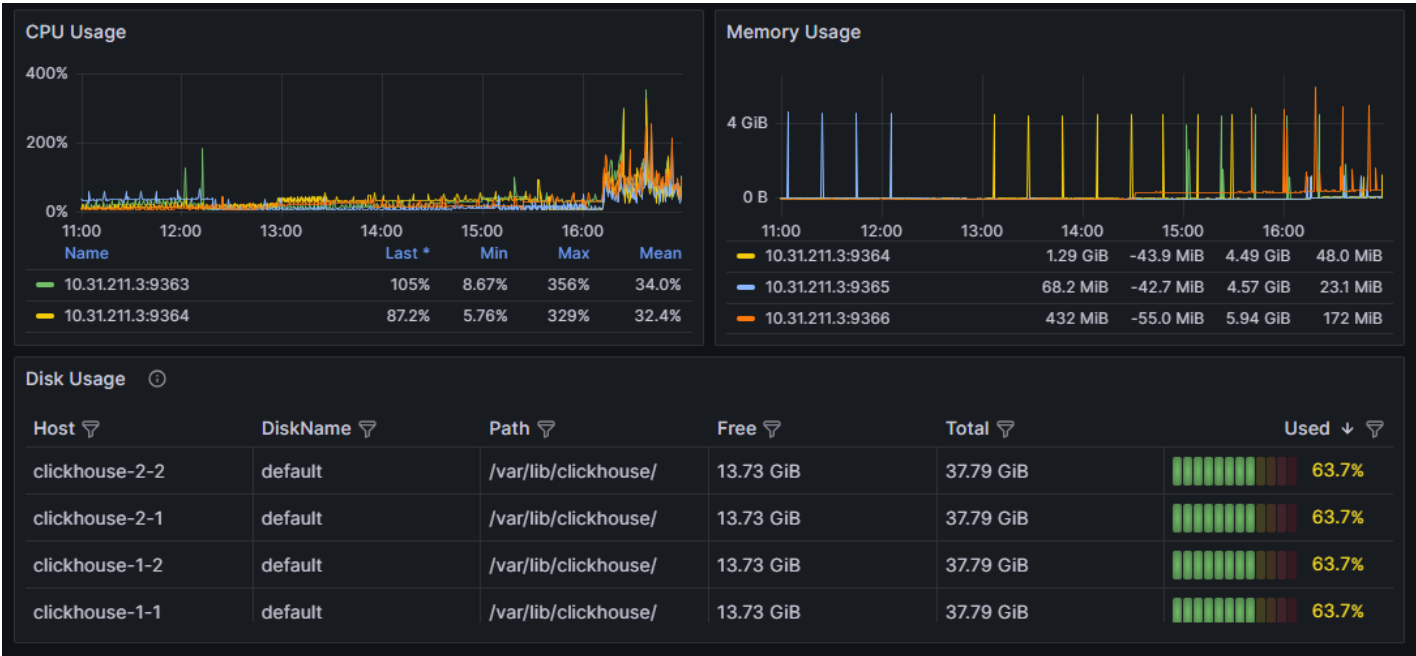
CPU Usage

400%
200%
0%
11:00 12:00 13:00 14:00 15:00 16:00

| Name | Last * | Min | Max | Mean |
|---|---|---|---|---|
| 10.31.211.3:9363 | 105% | 8.67% | 356% | 34.0% |
| 10.31.211.3:9364 | 87.2% | 5.76% | 329% | 32.4% |

Memory Usage

4 GiB
0 B
11:00 12:00 13:00 14:00 15:00 16:00

| | | | | |
|---|---|---|---|---|
| 10.31.211.3:9364 | 1.29 GiB | -43.9 MiB | 4.49 GiB | 48.0 MiB |
| 10.31.211.3:9365 | 68.2 MiB | -42.7 MiB | 4.57 GiB | 23.1 MiB |
| 10.31.211.3:9366 | 432 MiB | -55.0 MiB | 5.94 GiB | 172 MiB |

Disk Usage

| Host | DiskName | Path | Free | Total | Used ↓ |
|---|---|---|---|---|---|
| clickhouse-2-2 | default | /var/lib/clickhouse/ | 13.73 GiB | 37.79 GiB | 63.7% |
| clickhouse-2-1 | default | /var/lib/clickhouse/ | 13.73 GiB | 37.79 GiB | 63.7% |
| clickhouse-1-2 | default | /var/lib/clickhouse/ | 13.73 GiB | 37.79 GiB | 63.7% |
| clickhouse-1-1 | default | /var/lib/clickhouse/ | 13.73 GiB | 37.79 GiB | 63.7% |